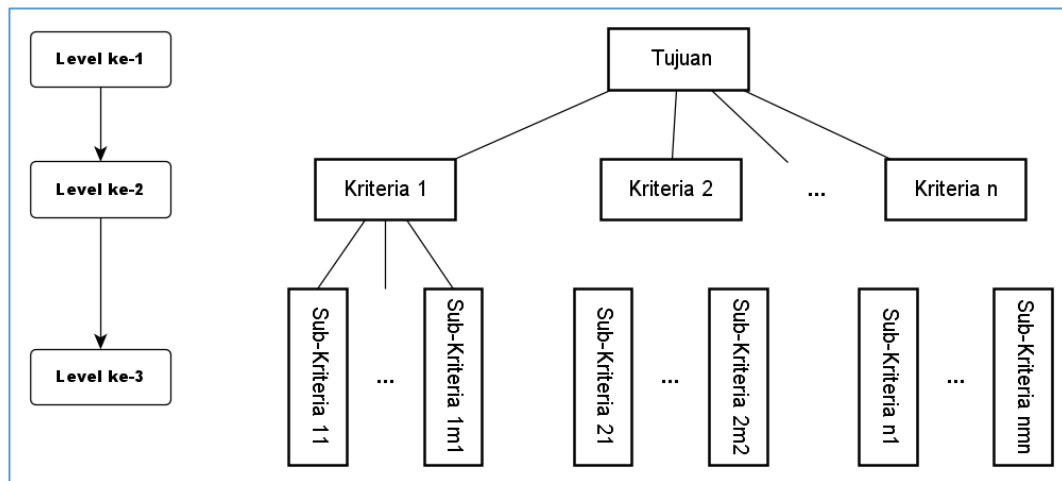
Level ke-1

Level ke-2

Level ke-3

Tujuan

Kriteria 1

Kriteria 2

...

Kriteria n

Sub-Kriteria 11

...

Sub-Kriteria 1m1

Sub-Kriteria 21

...

Sub-Kriteria 2m2

Sub-Kriteria n1

...

Sub-Kriteria nmn